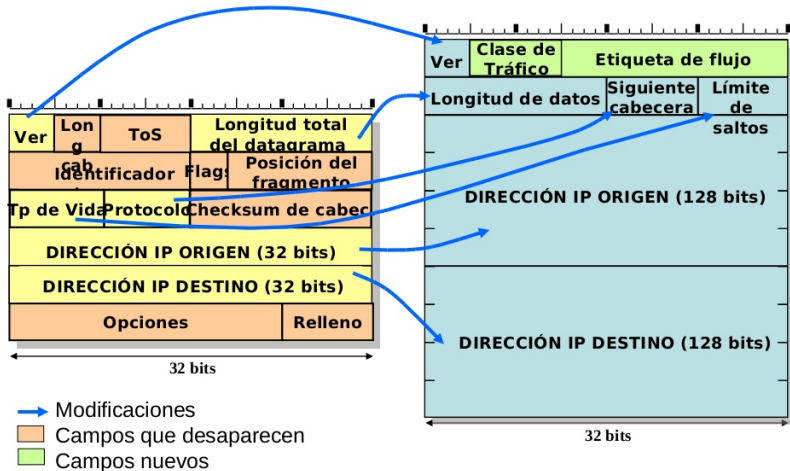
Ver
Clase de Tráfico
Etiqueta de flujo
Longitud de datos
Siguiente cabecera
Límite de saltos
DIRECCIÓN IP ORIGEN (128 bits)
DIRECCIÓN IP DESTINO (128 bits)
32 bits

Ver
Long cab
ToS
Longitud total del datagrama
Identificador
Flags
Posición del fragmento
Tp de Vida
Protocolo
Checksum de cabec
DIRECCIÓN IP ORIGEN (32 bits)
DIRECCIÓN IP DESTINO (32 bits)
Opciones
Relleno
32 bits

Modificaciones
Campos que desaparecen
Campos nuevos